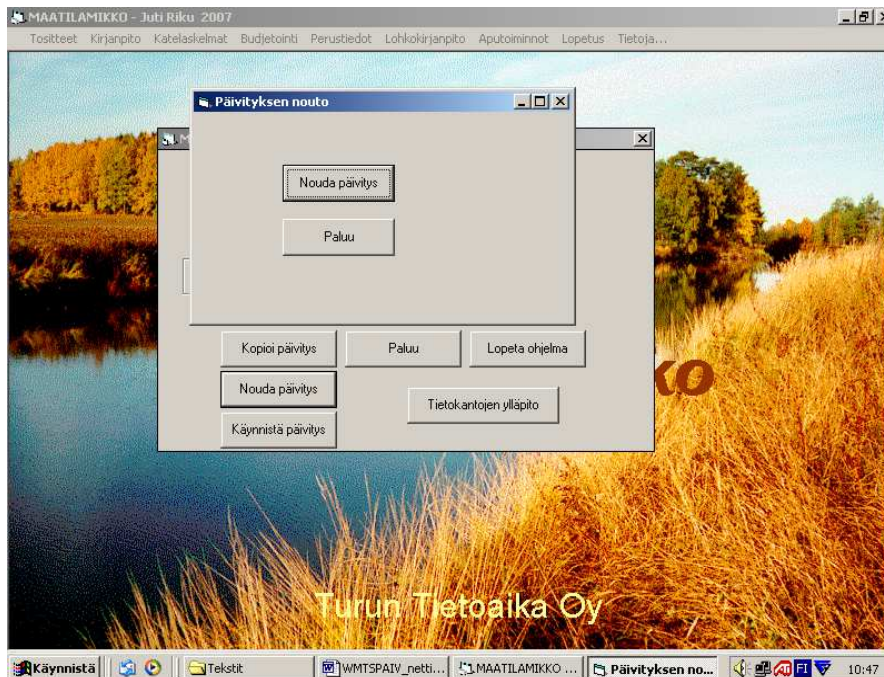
MAATILAMIKKO - Juti Riku 2007

Tositteet Kirjanpito Katelaskelmat Budjetointi Perustiedot Lohkokirjanpito Aputoiminnot Lopetus Tietoja...

Päivityksen nouto

Nouda päivitys

Paluu

Kopioi päivitys

Paluu

Lopeta ohjelma

Nouda päivitys

Tietokantojen ylläpito

Käynnistä päivitys

KO

Turun Tietoaika Oy

Käynnistä

Tekstit

WMTSPAIV_netti...

MAATILAMIKKO ...

Päivityksen no...

FI

10:47